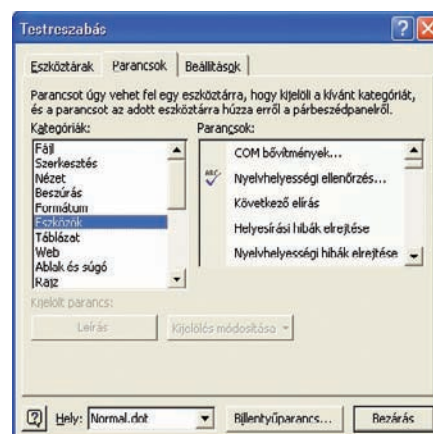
Testreszabás

Eszköztárak | Parancsok | Beállítások

Parancsot úgy vehet fel egy eszköztárra, hogy kijelöli a kívánt kategóriát, és a parancsot az adott eszköztárra húzza erről a párbeszédpanelről.

Kategóriák:
Fájl
Szerkesztés
Nézet
Beszúrás
Formátum
Eszközök
Táblázat
Web
Ablak és súgó
Rajz

Parancsok:
COM bővítmények...
Nyelvhelyességi ellenőrzés...
Következő elírás
Helyesírási hibák elrejtése
Nyelvhelyességi hibák elrejtése

Kijelölt parancs:
Leírás
Kijelölés módosítása

Hely: Normal.dot
Billentyűparancs...
Bezárás